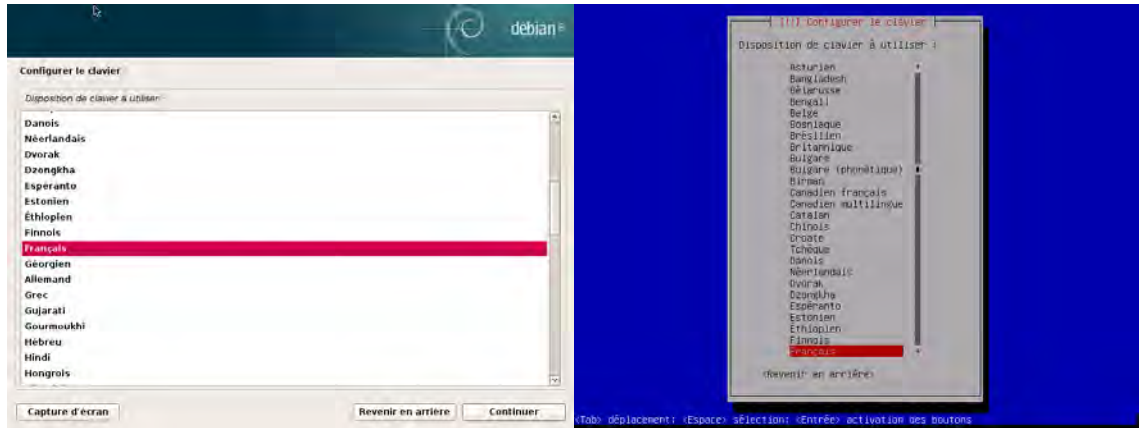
debian

Configurer le clavier

Disposition de clavier à utiliser :

Danois
Néerlandais
Dvorak
Dzongkha
Espéranto
Estonien
Éthiopien
Finnois
Français
Géorgien
Allemand
Grec
Gujarati
Gourmoukhi
Hébreu
Hindi
Hongrois

Capture d'écran
Revenir en arrière
Continuer

[!!] Configurer le clavier

Disposition de clavier à utiliser :

Asturien
Bangladesh
Biélorusse
Bengali
Belge
Bosniaque
Brésilien
Britannique
Bulgare
Bulgare (phonétique)
Birman
Canadien français
Canadien multilingue
Catalan
Chinois
Croate
Tchèque
Danois
Néerlandais
Dvorak
Dzongkha
Espéranto
Estonien
Éthiopien
Finnois
Français

<Revenir en arrière>

<Tab> déplacement; <Espace> sélection; <Entrée> activation des boutons